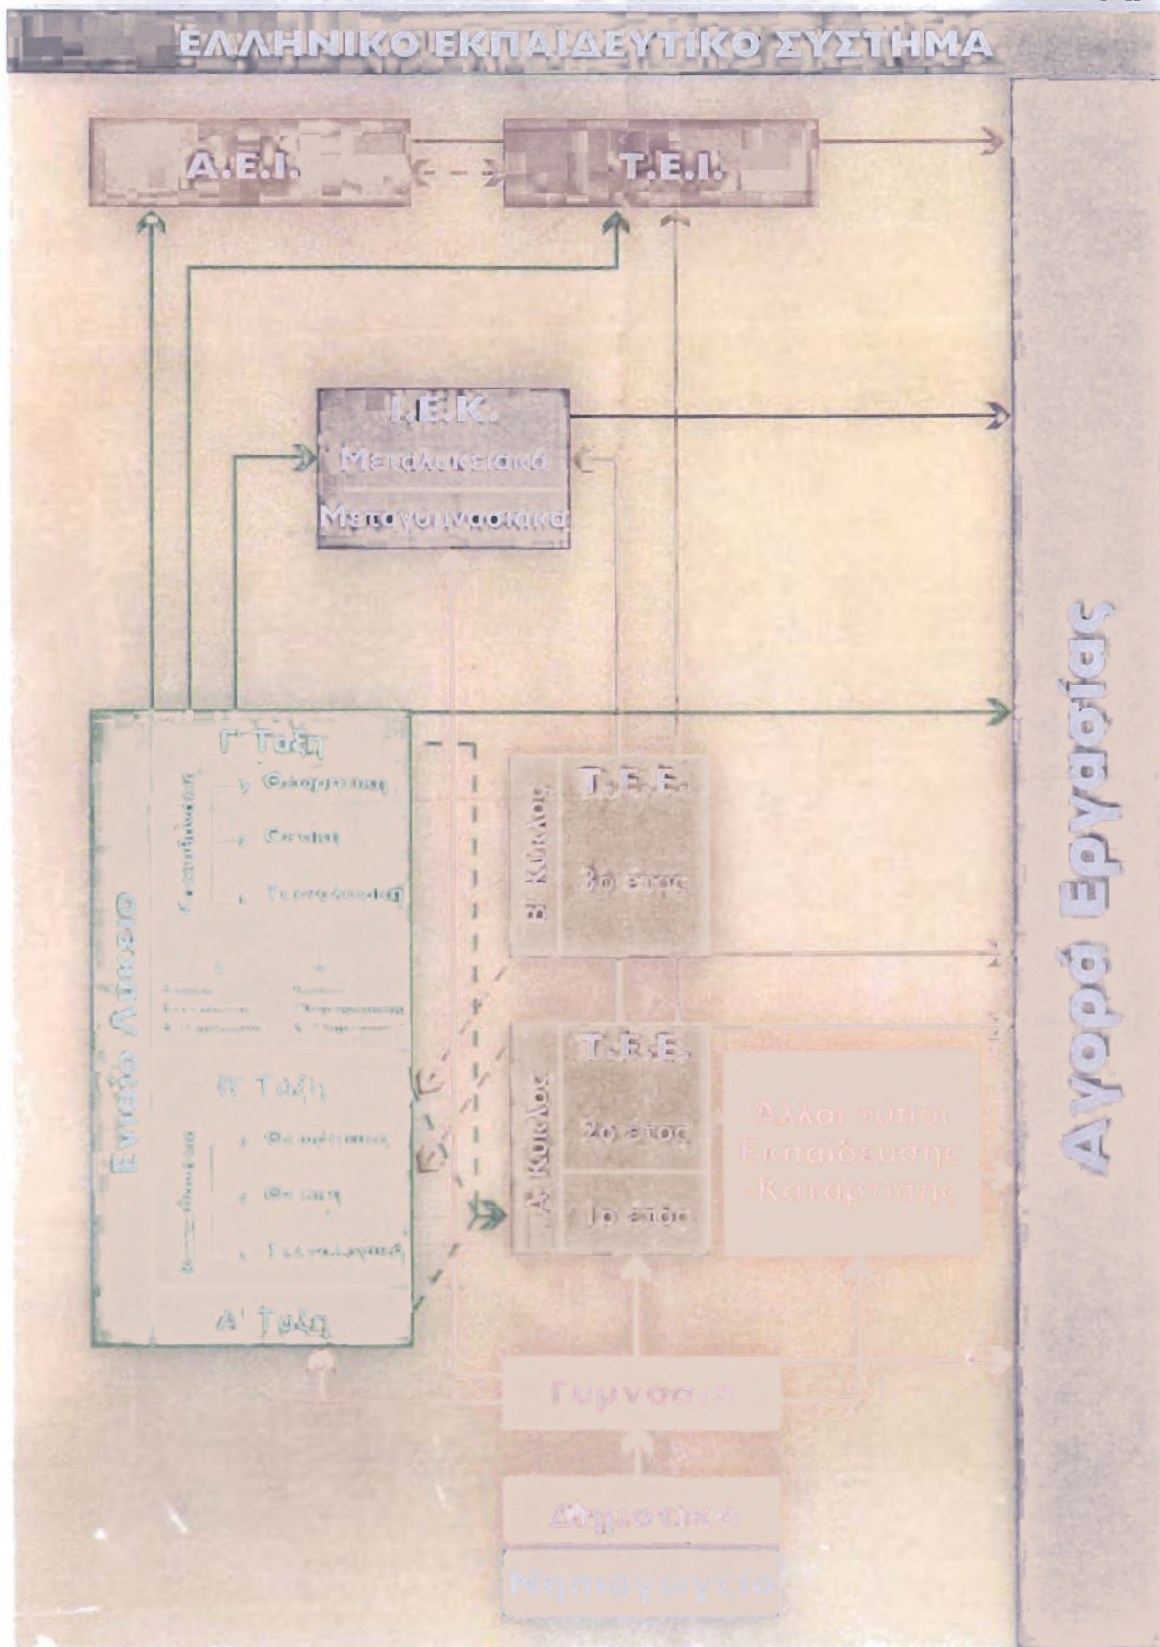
ΕΛΛΗΝΙΚΟ ΕΚΠΑΙΔΕΥΤΙΚΟ ΣΥΣΤΗΜΑ

Α.Ε.Ι.

Τ.Ε.Ι.

Ι.Ε.Κ.
Μεταλυκειακά
Μεταγυμνασιακά

Ενιαίο Λύκειο

Γ' Τάξη
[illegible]
Θεωρητική
Θετική
Τεχνολογική

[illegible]

Β' Τάξη
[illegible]
Θεωρητική
Θετική
Τεχνολογική

Α' Τάξη

Τ.Ε.Ε.
Β' Κύκλος
3ο έτος

Τ.Ε.Ε.
Α' Κύκλος
2ο έτος
1ο έτος

Άλλοι τύποι Εκπαίδευσης -Κατάρτισης

Γυμνάσιο

Δημοτικό

Νηπιαγωγείο

Αγορά Εργασίας